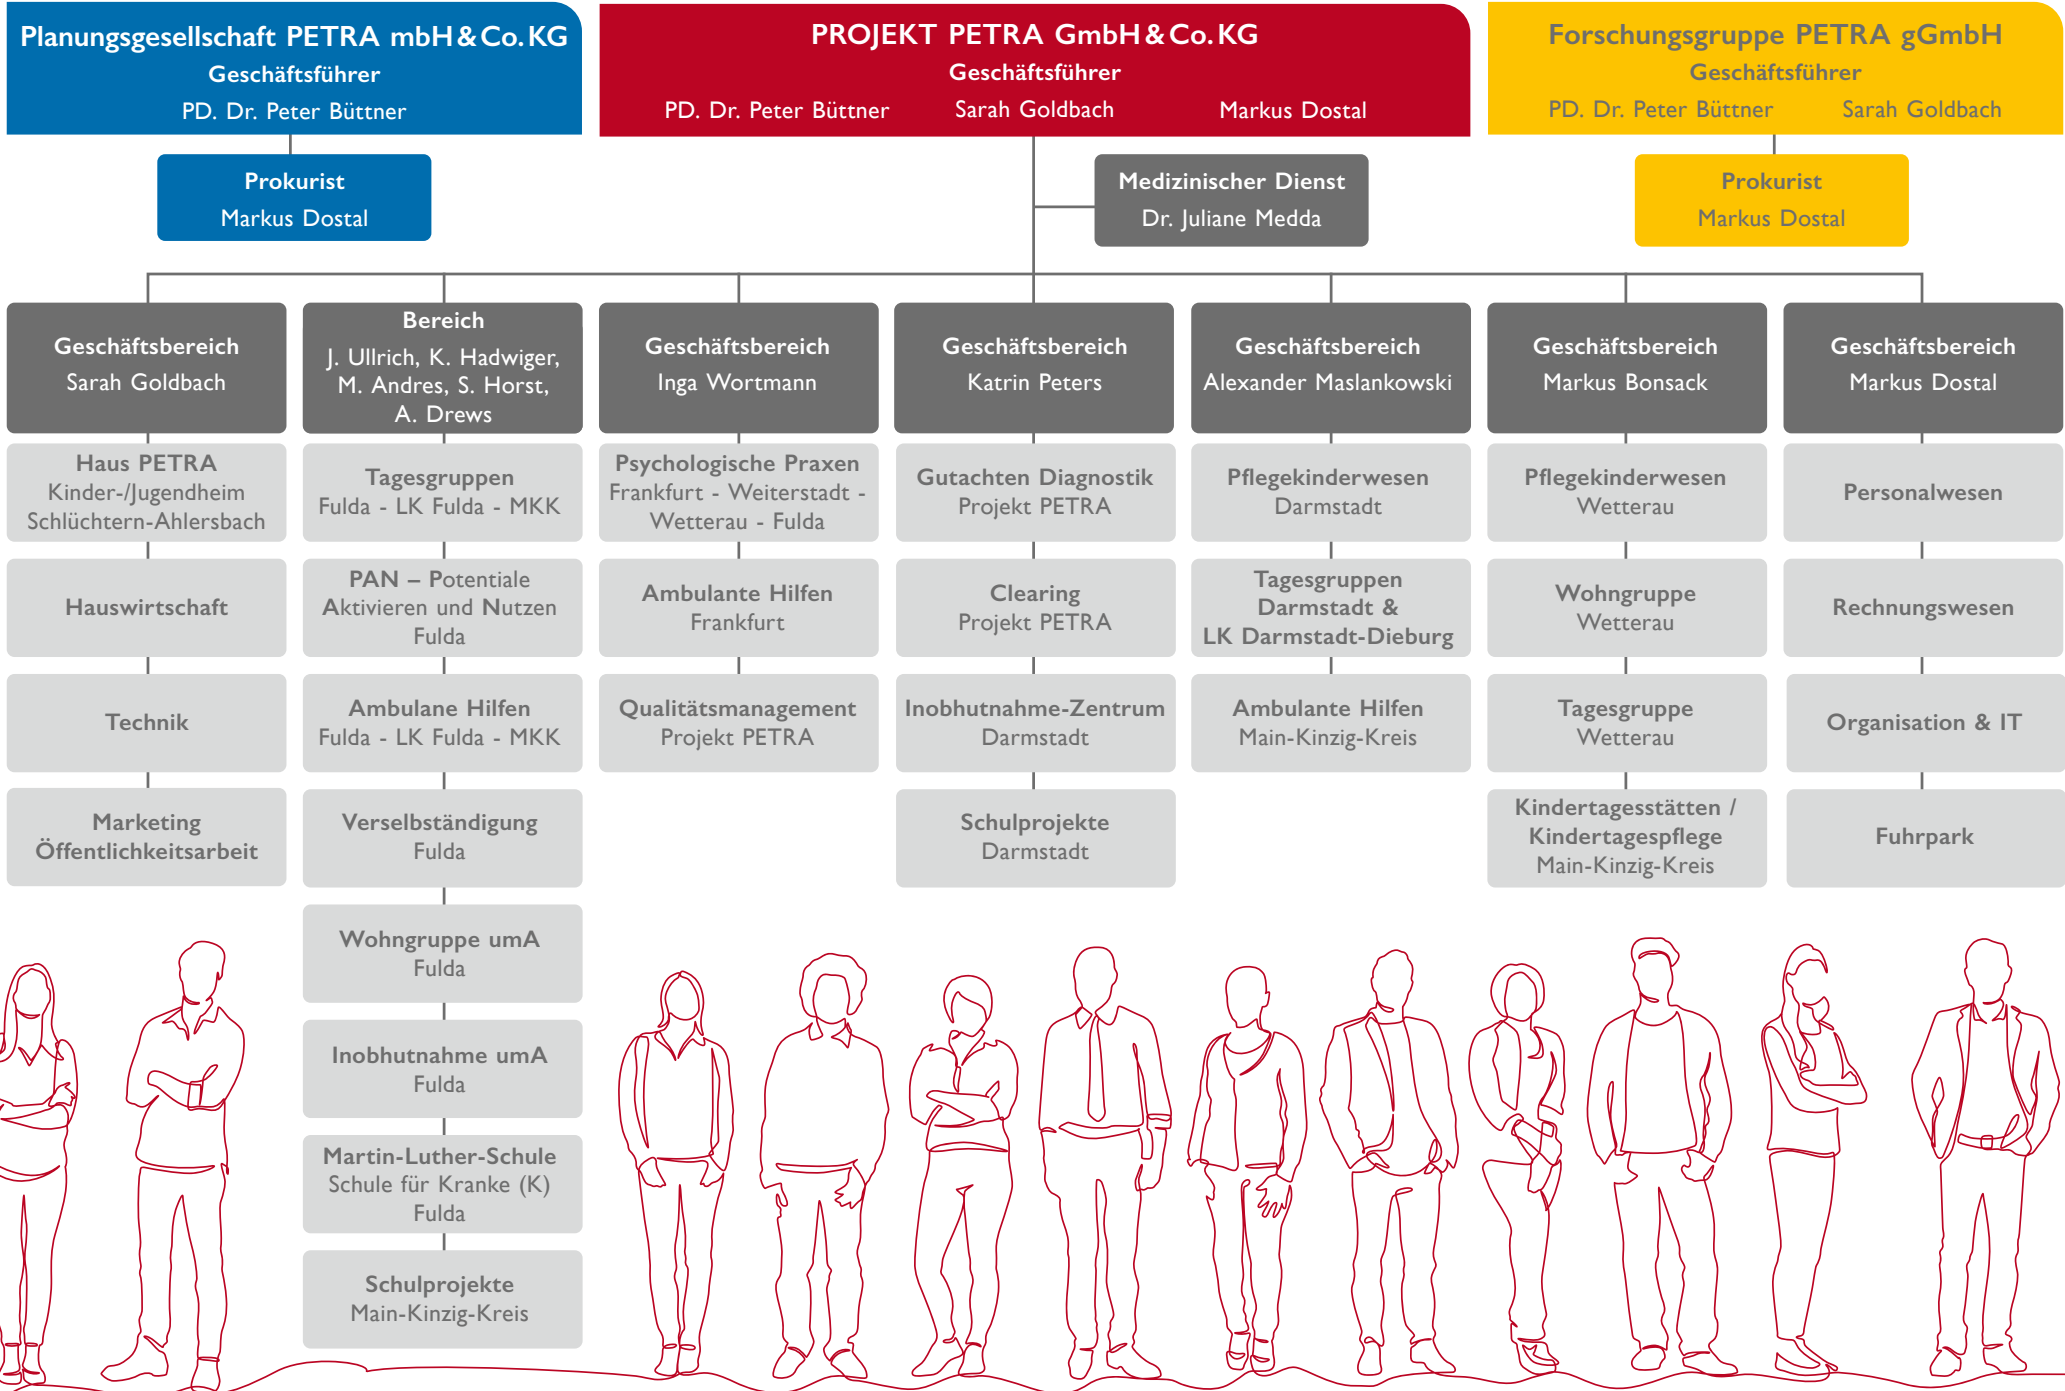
Planungsgesellschaft PETRA mbH & Co. KG
Geschäftsführer
PD. Dr. Peter Büttner

PROJEKT PETRA GmbH & Co. KG
Geschäftsführer
PD. Dr. Peter Büttner Sarah Goldbach Markus Dostal

Forschungsgruppe PETRA gGmbH
Geschäftsführer
PD. Dr. Peter Büttner Sarah Goldbach

Prokurist
Markus Dostal

Medizinischer Dienst
Dr. Juliane Medda

Prokurist
Markus Dostal

Geschäftsbereich
Sarah Goldbach

Haus PETRA
Kinder-/Jugendheim
Schlüchtern-Ahlersbach

Hauswirtschaft

Technik

Marketing
Öffentlichkeitsarbeit

Bereich
J. Ullrich, K. Hadwiger, M. Andres, S. Horst, A. Drews

Tagesgruppen
Fulda - LK Fulda - MKK

PAN – Potentiale Aktivieren und Nutzen
Fulda

Ambulane Hilfen
Fulda - LK Fulda - MKK

Verselbständigung
Fulda

Wohngruppe umA
Fulda

Inobhutnahme umA
Fulda

Martin-Luther-Schule
Schule für Kranke (K)
Fulda

Schulprojekte
Main-Kinzig-Kreis

Geschäftsbereich
Inga Wortmann

Psychologische Praxen
Frankfurt - Weiterstadt - Wetterau - Fulda

Ambulante Hilfen
Frankfurt

Qualitätsmanagement
Projekt PETRA

Geschäftsbereich
Katrin Peters

Gutachten Diagnostik
Projekt PETRA

Clearing
Projekt PETRA

Inobhutnahme-Zentrum
Darmstadt

Schulprojekte
Darmstadt

Geschäftsbereich
Alexander Maslankowski

Pflegekinderwesen
Darmstadt

Tagesgruppen
Darmstadt &
LK Darmstadt-Dieburg

Ambulante Hilfen
Main-Kinzig-Kreis

Geschäftsbereich
Markus Bonsack

Pflegekinderwesen
Wetterau

Wohngruppe
Wetterau

Tagesgruppe
Wetterau

Kindertagesstätten /
Kindertagespflege
Main-Kinzig-Kreis

Geschäftsbereich
Markus Dostal

Personalwesen

Rechnungswesen

Organisation & IT

Fuhrpark